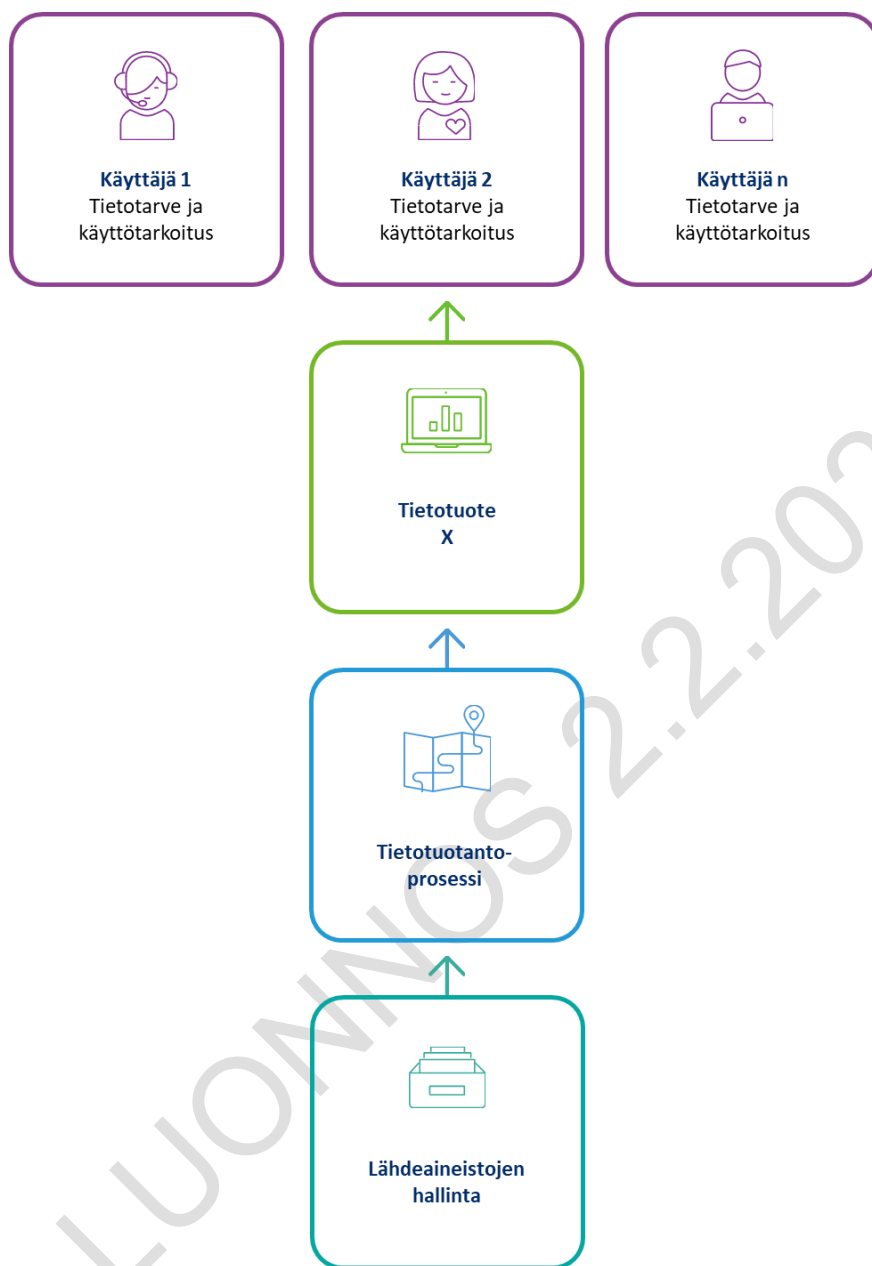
**Käyttäjä 1**
Tietotarve ja käyttötarkoitus

**Käyttäjä 2**
Tietotarve ja käyttötarkoitus

**Käyttäjä n**
Tietotarve ja käyttötarkoitus

**Tietotuote X**

**Tietotuotantoprosessi**

**Lähdeaineistojen hallinta**

LUONNOS 2.2.20